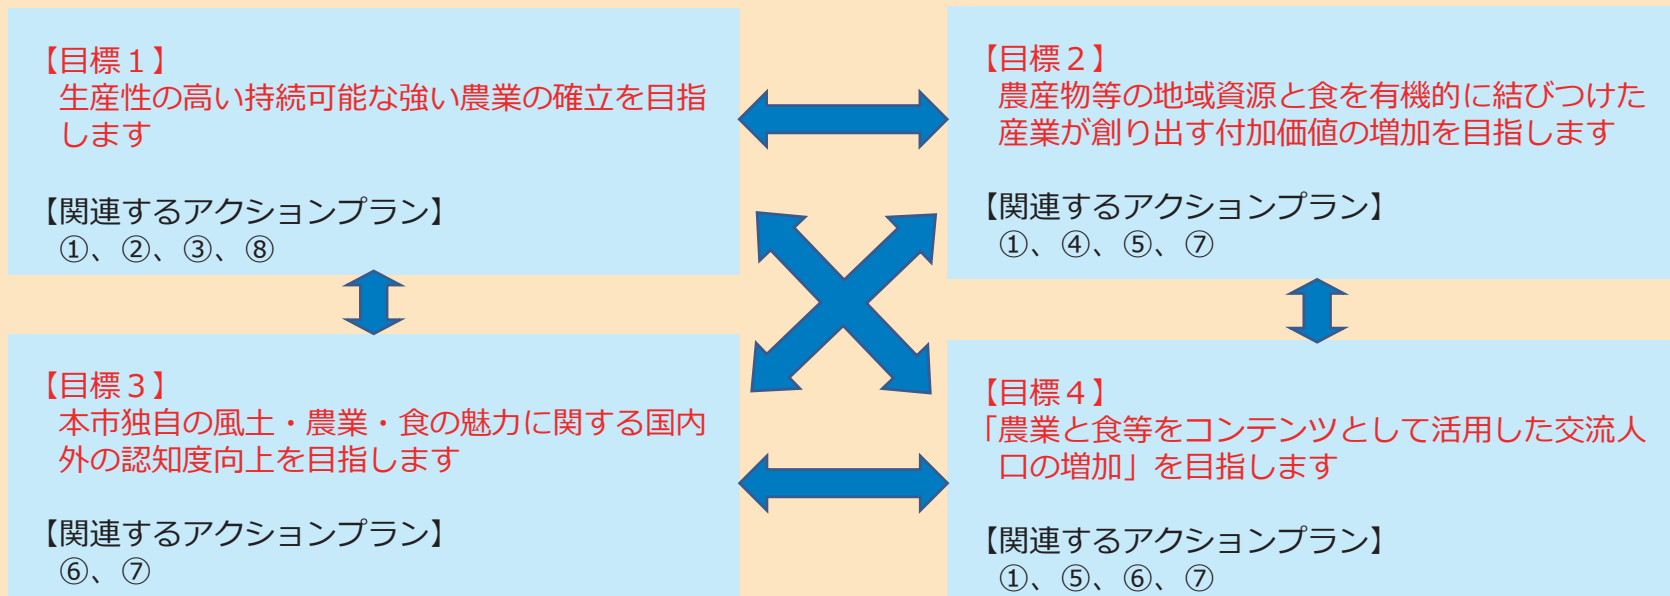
【目標１】
生産性の高い持続可能な強い農業の確立を目指します

【関連するアクションプラン】
①、②、③、⑧

【目標２】
農産物等の地域資源と食を有機的に結びつけた産業が創り出す付加価値の増加を目指します

【関連するアクションプラン】
①、④、⑤、⑦

【目標３】
本市独自の風土・農業・食の魅力に関する国内外の認知度向上を目指します

【関連するアクションプラン】
⑥、⑦

【目標４】
「農業と食等をコンテンツとして活用した交流人口の増加」を目指します

【関連するアクションプラン】
①、⑤、⑥、⑦